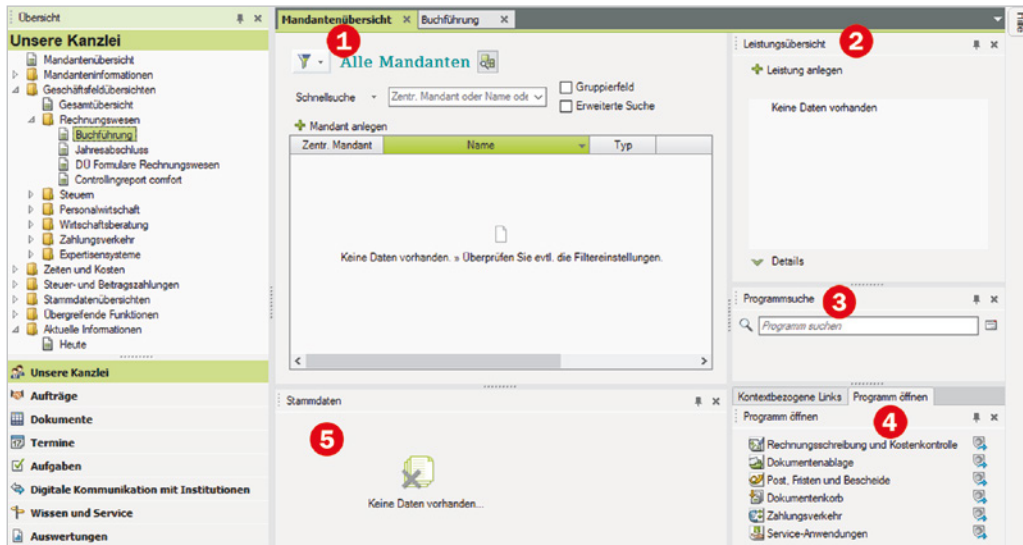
Übersicht

Unsere Kanzlei

Mandantenübersicht
Mandanteninformationen
Geschäftsfeldübersichten
Gesamtübersicht
Rechnungswesen
Buchführung
Jahresabschluss
DÜ Formulare Rechnungswesen
Controllingreport comfort
Steuern
Personalwirtschaft
Wirtschaftsberatung
Zahlungsverkehr
Expertisensysteme
Zeiten und Kosten
Steuer- und Beitragszahlungen
Stammdatenübersichten
Übergreifende Funktionen
Aktuelle Informationen
Heute

Unsere Kanzlei
Aufträge
Dokumente
Termine
Aufgaben
Digitale Kommunikation mit Institutionen
Wissen und Service
Auswertungen

Mandantenübersicht | Buchführung

1

Alle Mandanten

Schnellsuche | Zentr. Mandant oder Name ode
Gruppierfeld
Erweiterte Suche

Mandant anlegen

| Zentr. Mandant | Name | Typ |
|---|---|---|

Keine Daten vorhanden. » Überprüfen Sie evtl. die Filtereinstellungen.

Leistungsübersicht 2

Leistung anlegen

Keine Daten vorhanden

Details

Programmsuche 3

Programm suchen

Stammdaten

5

Keine Daten vorhanden...

Kontextbezogene Links | Programm öffnen

Programm öffnen 4

Rechnungsschreibung und Kostenkontrolle
Dokumentenablage
Post, Fristen und Bescheide
Dokumentenkorb
Zahlungsverkehr
Service-Anwendungen

Filter